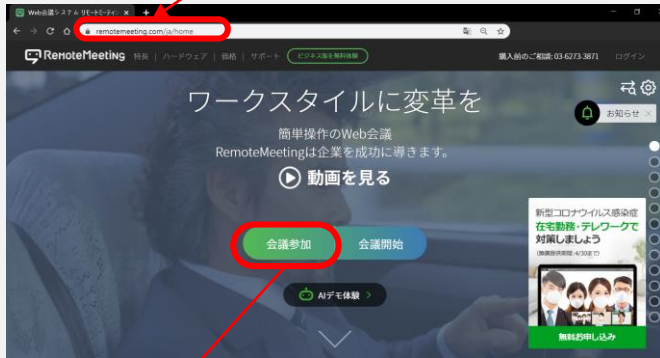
Web会議システム リモートミーティ ×
remotemeeting.com/ja/home
RemoteMeeting 特長 | ハードウェア | 価格 | サポート ビジネス版を無料体験
購入前のご相談: 03-6273-3871 ログイン
お知らせ
ワークスタイルに変革を
簡単操作のWeb会議
RemoteMeetingは企業を成功に導きます。
動画を見る
会議参加
会議開始
AIデモ体験
新型コロナウイルス感染症
在宅勤務・テレワークで
対策しましょう
(無償提供期間: 4/30まで)
無料お申し込み